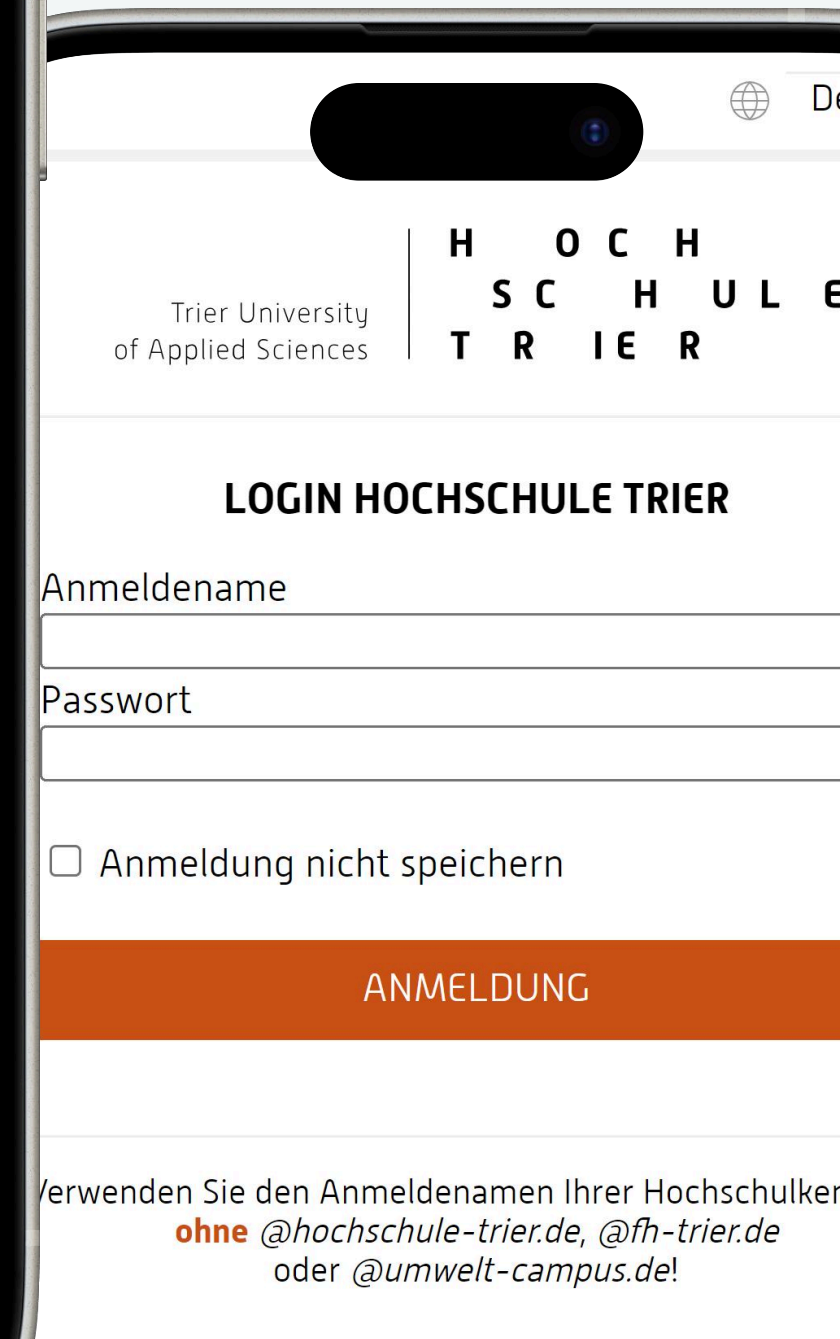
De

Trier University of Applied Sciences

H O C H
S C H U L E
T R I E R

LOGIN HOCHSCHULE TRIER

Anmeldename

Passwort

Anmeldung nicht speichern

ANMELDUNG

/erwenden Sie den Anmeldenamen Ihrer Hochschulken **ohne** *@hochschule-trier.de*, *@fh-trier.de* oder *@umwelt-campus.de*!